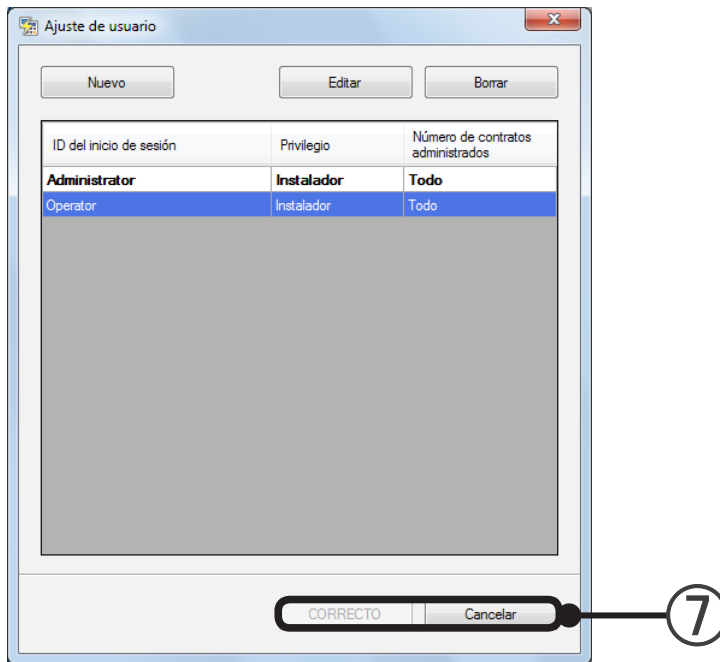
Ajuste de usuario

Nuevo

Editar

Borrar

| ID del inicio de sesión | Privilegio | Número de contratos administrados |
|---|---|---|
| Administrator | Instalador | Todo |
| Operator | Instalador | Todo |

CORRECTO

Cancelar

⑦